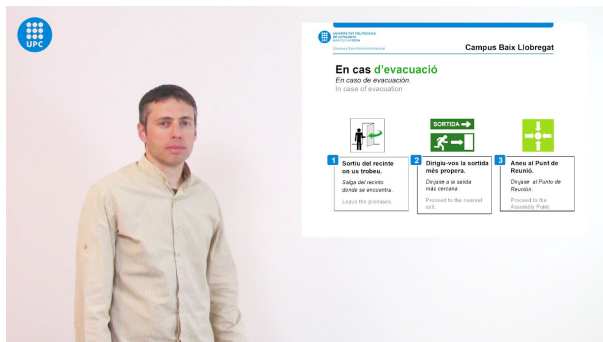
UPC

UNIVERSITAT POLITÈCNICA DE CATALUNYA BARCELONATECH

Campus Baix Llobregat

En cas d'evacuació
En caso de evacuación
In case of evacuation

SORTIDA

1 Sortiu del recinte on us trobeu.
Salga del recinto donde se encuentra.
Leave the premises.

2 Dirigiu-vos la sortida més propera.
Diríjase a la salida más cercana.
Proceed to the nearest exit.

3 Aneu al Punt de Reunió.
Diríjase al Punto de Reunión.
Proceed to the Assembly Point.